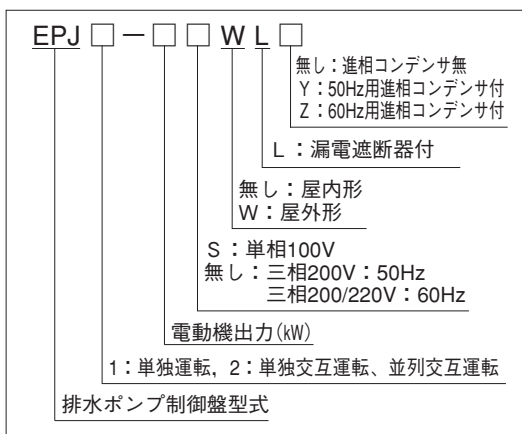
EPJ □ ー □ □ W L □

無し：進相コンデンサ無
Y：50Hz用進相コンデンサ付
Z：60Hz用進相コンデンサ付

L：漏電遮断器付

無し：屋内形
W：屋外形

S：単相100V
無し：三相200V：50Hz
三相200/220V：60Hz

電動機出力(kW)

1：単独運転，2：単独交互運転、並列交互運転

排水ポンプ制御盤型式